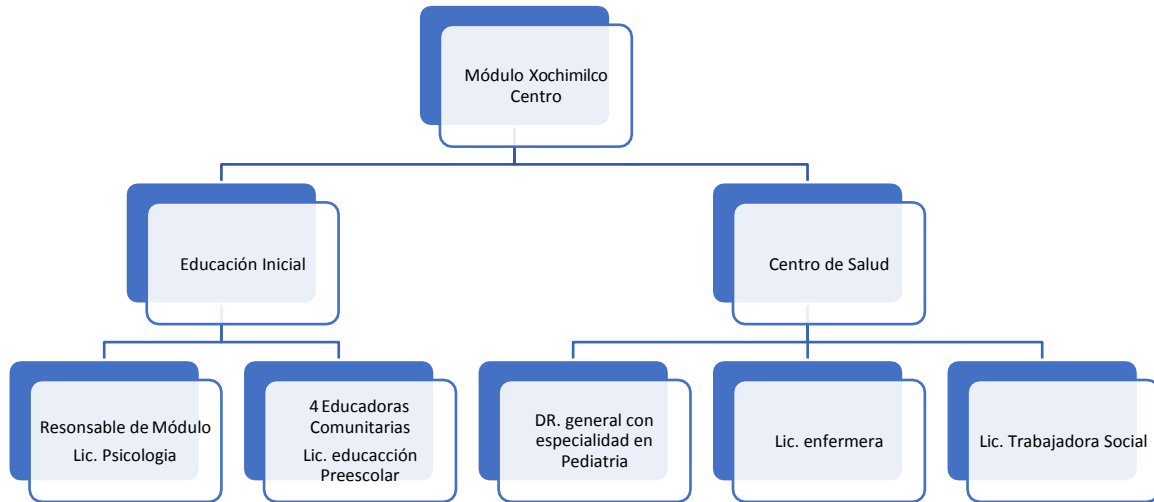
Módulo Xochimilco Centro

Educación Inicial

Centro de Salud

Resonsable de Módulo
Lic. Psicologia

4 Educadoras Comunitarias
Lic. educacción Preescolar

DR. general con especialidad en Pediatria

Lic. enfermera

Lic. Trabajadora Social